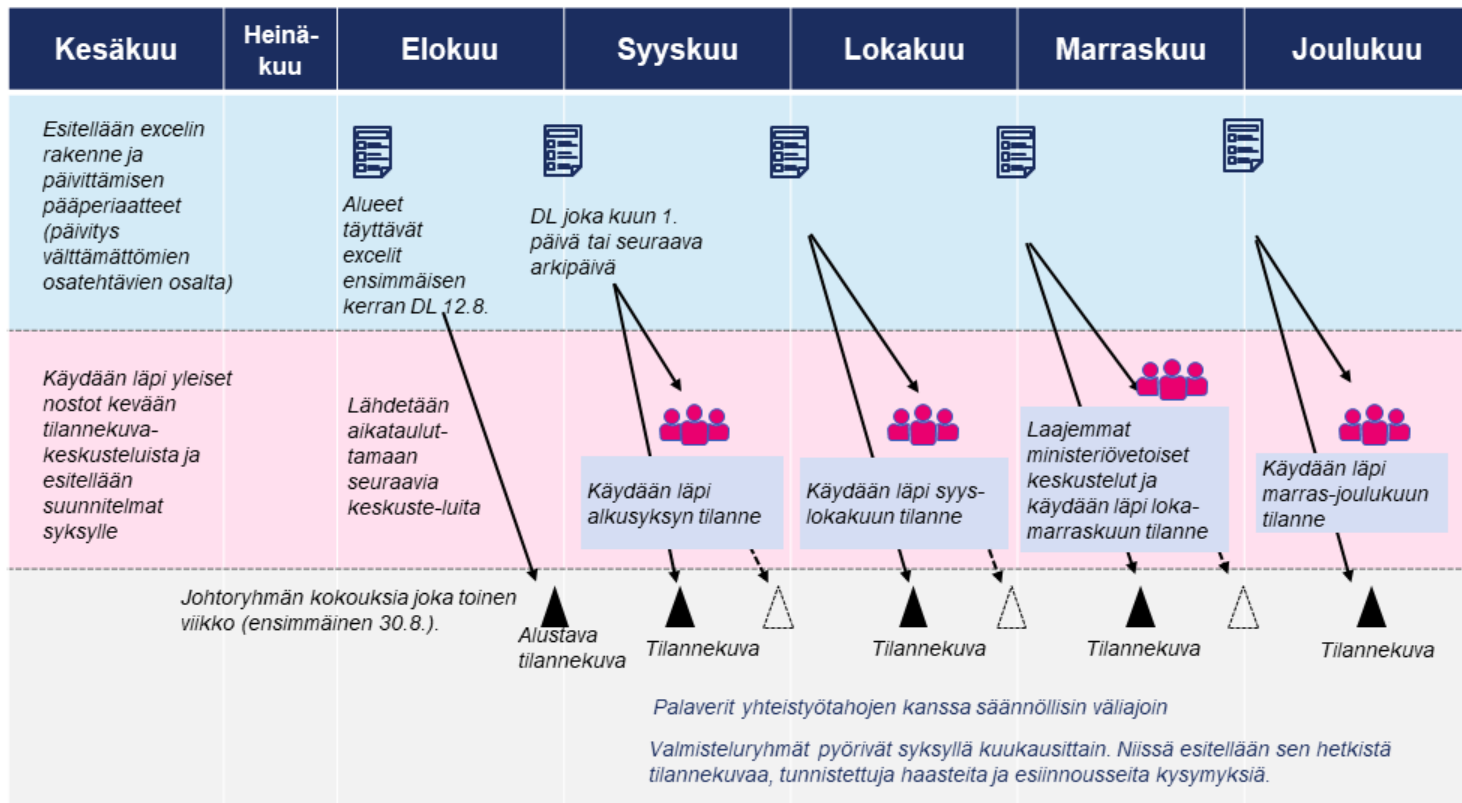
| Kesäkuu | Heinä-kuu | Elokuu | Syyskuu | Lokakuu | Marraskuu | Joulukuu |
|---|---|---|---|---|---|---|

Esitellään excelin rakenne ja päivittämisen pääperiaatteet (päivitys välttämättömien osatehtävien osalta)

Alueet täyttävät excelit ensimmäisen kerran DL 12.8.

DL joka kuun 1. päivä tai seuraava arkipäivä

Käydään läpi yleiset nostot kevään tilannekuva-keskusteluista ja esitellään suunnitelmat syksylle

Lähdetään aikataulut-tamaan seuraavia keskuste-luita

Käydään läpi alkusyksyn tilanne

Käydään läpi syys-lokakuun tilanne

Laajemmat ministeriövetoiset keskustelut ja käydään läpi loka-marraskuun tilanne

Käydään läpi marras-joulukuun tilanne

Johtoryhmän kokouksia joka toinen viikko (ensimmäinen 30.8.).

Alustava tilannekuva

Tilannekuva

Tilannekuva

Tilannekuva

Tilannekuva

Palaverit yhteistyötahojen kanssa säännöllisin väliajoin

Valmisteluryhmät pyörivät syksyllä kuukausittain. Niissä esitellään sen hetkistä tilannekuvaa, tunnistettuja haasteita ja esiinnousseita kysymyksiä.